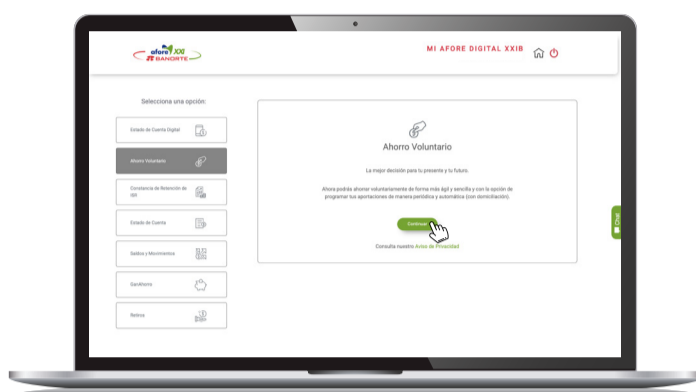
afore XXI BANORTE

MI AFORE DIGITAL XXIB

Selecciona una opción:

Estado de Cuenta Digital

Ahorro Voluntario

Constancia de Retención de ISR

Estado de Cuenta

Saldos y Movimientos

GanAhorro

Retiros

Ahorro Voluntario

La mejor decisión para tu presente y tu futuro.

Ahora podrás ahorrar voluntariamente de forma más ágil y sencilla y con la opción de programar tus aportaciones de manera periódica y automática (con domiciliación).

Continuar

Consulta nuestro Aviso de Privacidad

Chat